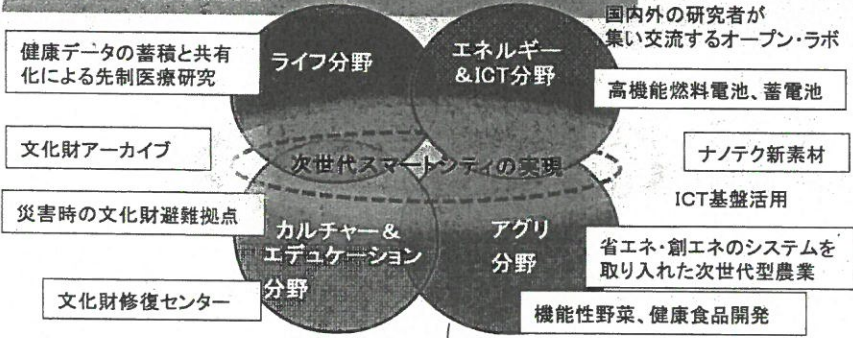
国内外の研究者が集い交流するオープン・ラボ

健康データの蓄積と共有化による先制医療研究

ライフ分野

エネルギー&ICT分野

高機能燃料電池、蓄電池

文化財アーカイブ

次世代スマートシティの実現

ナノテク新素材

災害時の文化財避難拠点

ICT基盤活用

カルチャー&エデュケーション分野

アグリ分野

省エネ・創エネのシステムを取り入れた次世代型農業

文化財修復センター

機能性野菜、健康食品開発